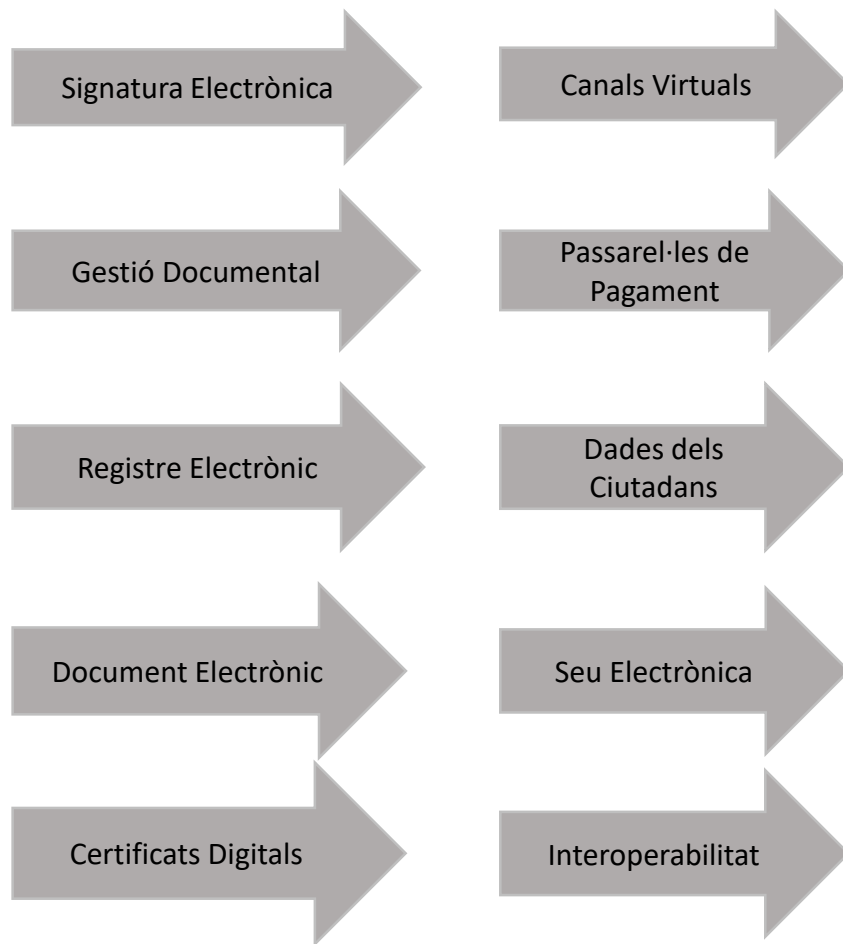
Signatura Electrònica

Canals Virtuals

Gestió Documental

Passarel·les de Pagament

Registre Electrònic

Dades dels Ciutadans

Document Electrònic

Seu Electrònica

Certificats Digitals

Interoperabilitat